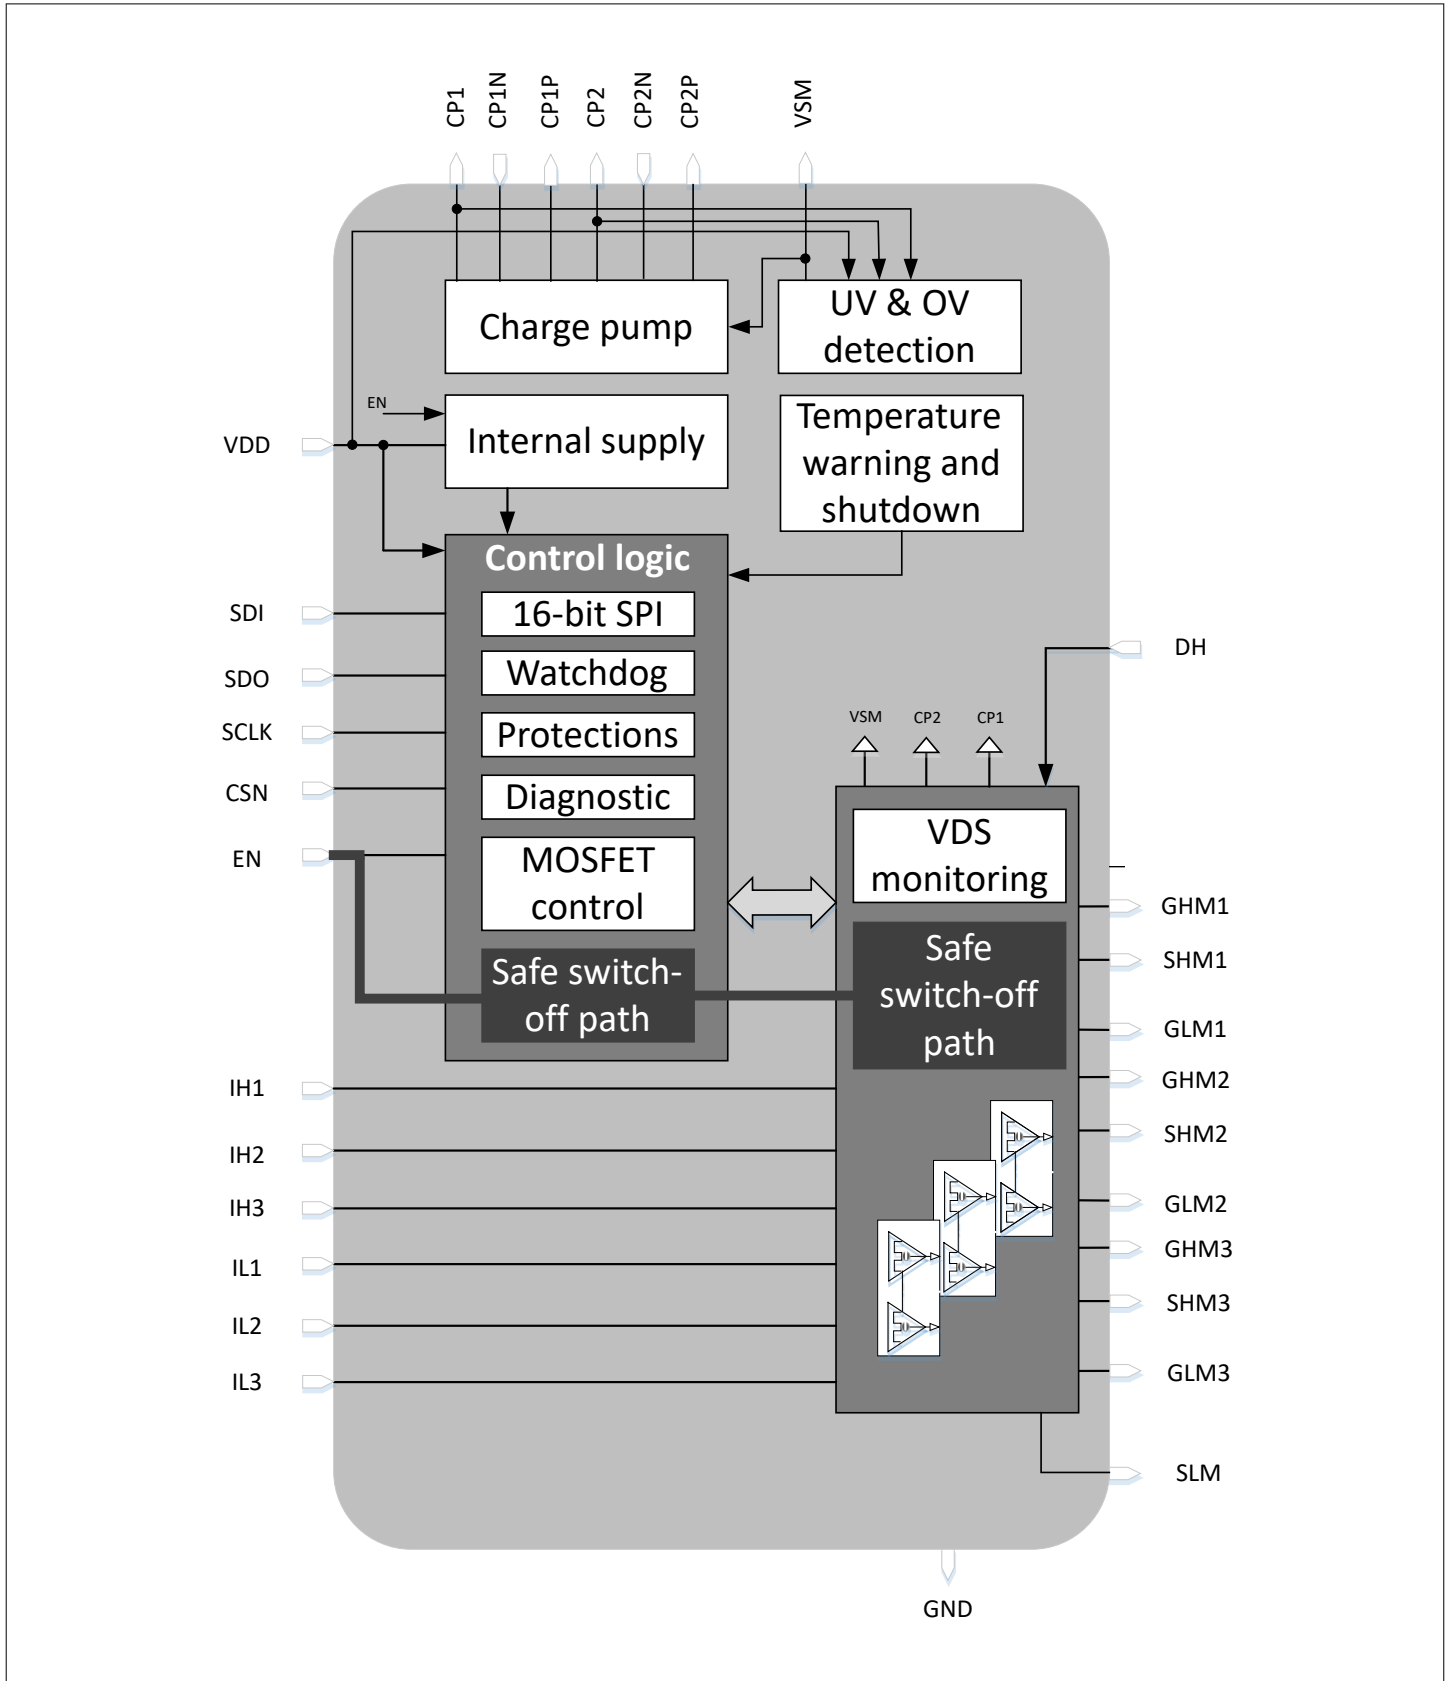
CP1
CP1N
CP1P
CP2
CP2N
CP2P
VSM

Charge pump

UV & OV detection

EN

VDD

Internal supply

Temperature warning and shutdown

Control logic
16-bit SPI
Watchdog
Protections
Diagnostic
MOSFET control
Safe switch-off path

SDI
SDO
SCLK
CSN
EN

DH

VSM
CP2
CP1

VDS monitoring

Safe switch-off path

GHM1
SHM1
GLM1
GHM2
SHM2
GLM2
GHM3
SHM3
GLM3

IH1
IH2
IH3
IL1
IL2
IL3

SLM

GND